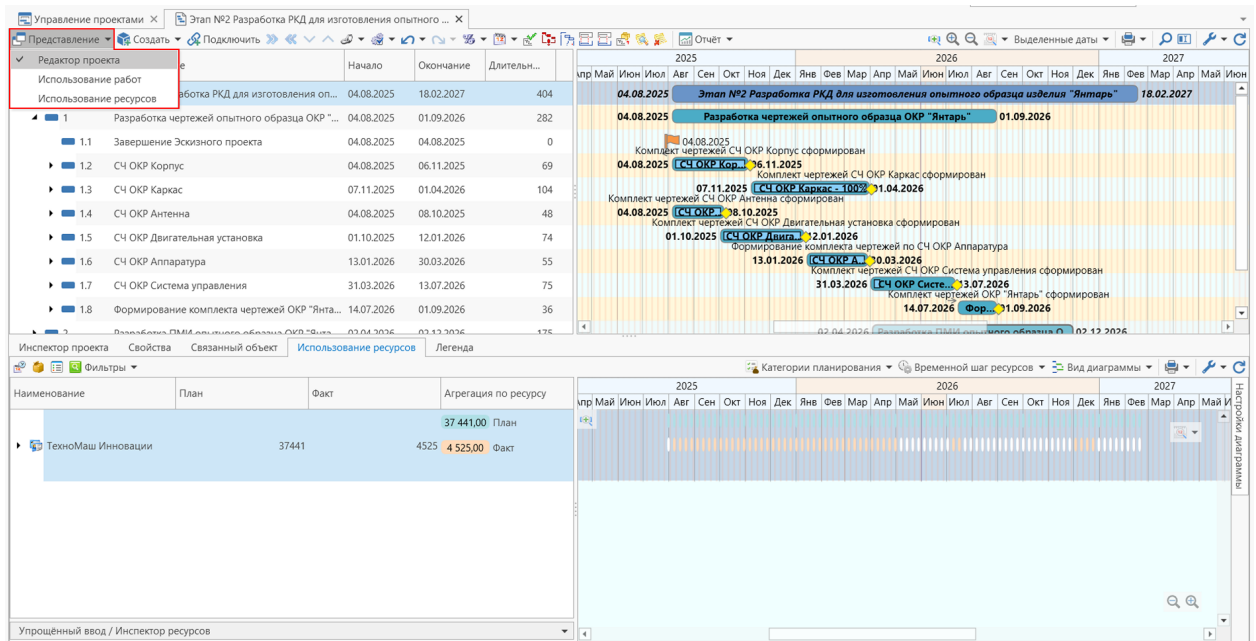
Управление проектами ✕ Этап №2 Разработка РКД для изготовления опытного ... ✕

Представление ▾ Создать ▾ Подключить Отчёт ▾ Выделенные даты ▾

Редактор проекта
Использование работ
Использование ресурсов

| | Начало | Окончание | Длительн... |
|---|---|---|---|
| аботка РКД для изготовления оп... | 04.08.2025 | 18.02.2027 | 404 |
| 1 Разработка чертежей опытного образца ОКР "... | 04.08.2025 | 01.09.2026 | 282 |
| 1.1 Завершение Эскизного проекта | 04.08.2025 | 04.08.2025 | 0 |
| 1.2 СЧ ОКР Корпус | 04.08.2025 | 06.11.2025 | 69 |
| 1.3 СЧ ОКР Каркас | 07.11.2025 | 01.04.2026 | 104 |
| 1.4 СЧ ОКР Антенна | 04.08.2025 | 08.10.2025 | 48 |
| 1.5 СЧ ОКР Двигательная установка | 01.10.2025 | 12.01.2026 | 74 |
| 1.6 СЧ ОКР Аппаратура | 13.01.2026 | 30.03.2026 | 55 |
| 1.7 СЧ ОКР Система управления | 31.03.2026 | 13.07.2026 | 75 |
| 1.8 Формирование комплекта чертежей ОКР "Янта... | 14.07.2026 | 01.09.2026 | 36 |
| 2 Разработка ПМИ опытного образца ОКР "Янта... | 02.04.2026 | 02.12.2026 | 175 |

2025 2026 2027
Апр Май Июн Июл Авг Сен Окт Ноя Дек Янв Фев Мар Апр Май Июн Июл Авг Сен Окт Ноя Дек Янв Фев Мар Апр Май Июн

04.08.2025 Этап №2 Разработка РКД для изготовления опытного образца изделия "Янтарь" 18.02.2027
04.08.2025 Разработка чертежей опытного образца ОКР "Янтарь" 01.09.2026
04.08.2025
Комплект чертежей СЧ ОКР Корпус сформирован
04.08.2025 СЧ ОКР Кор... 06.11.2025
Комплект чертежей СЧ ОКР Каркас сформирован
07.11.2025 СЧ ОКР Каркас - 100% 01.04.2026
Комплект чертежей СЧ ОКР Антенна сформирован
04.08.2025 СЧ ОКР... 08.10.2025
Комплект чертежей СЧ ОКР Двигательная установка сформирован
01.10.2025 СЧ ОКР Двиг... 12.01.2026
Формирование комплекта чертежей по СЧ ОКР Аппаратура
13.01.2026 СЧ ОКР А... 30.03.2026
Комплект чертежей СЧ ОКР Система управления сформирован
31.03.2026 СЧ ОКР Систе... 13.07.2026
Комплект чертежей ОКР "Янтарь" сформирован
14.07.2026 Фор... 01.09.2026
02.04.2026 Разработка ПМИ опытного образца О... 02.12.2026

Инспектор проекта | Свойства | Связанный объект | Использование ресурсов | Легенда

Фильтры ▾ Категории планирования ▾ Временной шаг ресурсов ▾ Вид диаграммы ▾

| Наименование | План | Факт | Агрегация по ресурсу |
|---|---|---|---|
| ТехноМаш Инновации | 37441 | 4525 | 37 441,00 План / 4 525,00 Факт |

2025 2026 2027
Апр Май Июн Июл Авг Сен Окт Ноя Дек Янв Фев Мар Апр Май Июн Июл Авг Сен Окт Ноя Дек Янв Фев Мар Апр Май Ии

Настройки диаграммы

Упрощённый ввод / Инспектор ресурсов